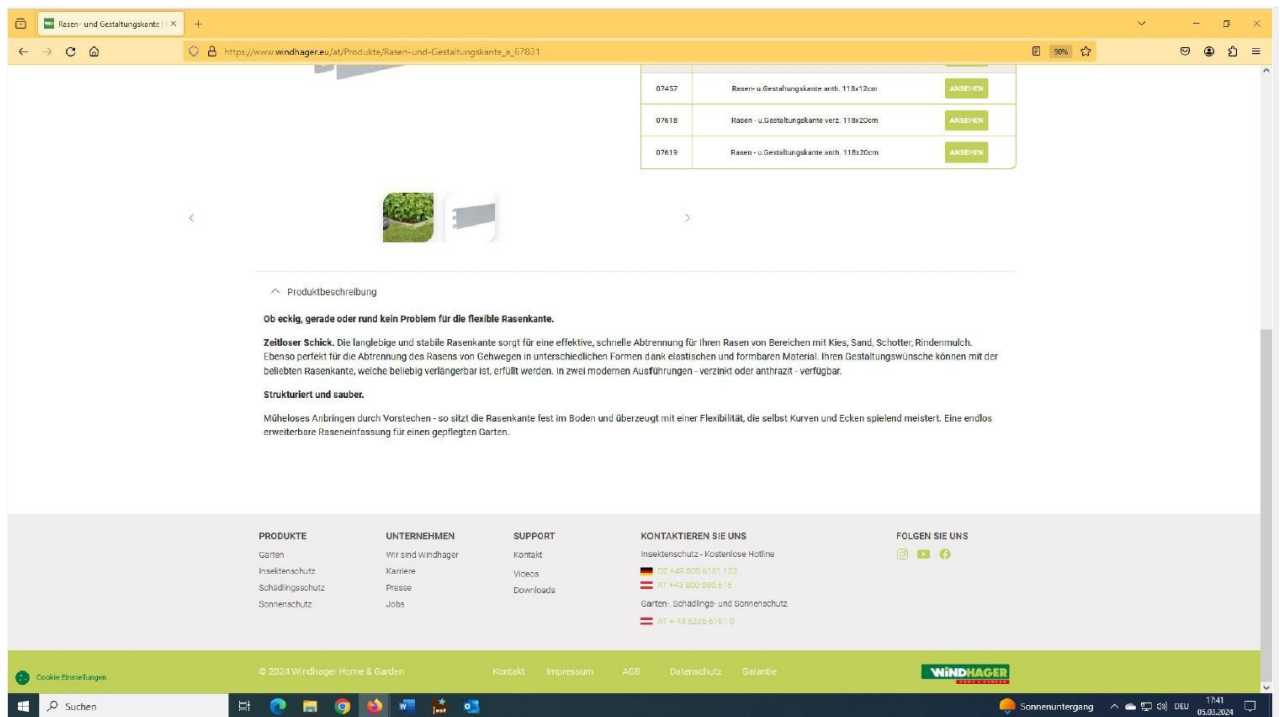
Rasen- und Gestaltungskante | ×

https://www.windhager.eu/at/Produkte/Rasen-und-Gestaltungskante_a_67831

90%

| 07457 | Rasen- u.Gestaltungskante anth. 118x12cm | ANSEHEN |
|---|---|---|
| 07618 | Rasen - u.Gestaltungskante verz. 118x20cm | ANSEHEN |
| 07619 | Rasen - u.Gestaltungskante anth. 118x20cm | ANSEHEN |

Produktbeschreibung

Ob eckig, gerade oder rund kein Problem für die flexible Rasenkante.

Zeitloser Schick. Die langlebige und stabile Rasenkante sorgt für eine effektive, schnelle Abtrennung für Ihren Rasen von Bereichen mit Kies, Sand, Schotter, Rindenmulch. Ebenso perfekt für die Abtrennung des Rasens von Gehwegen in unterschiedlichen Formen dank elastischen und formbaren Material. Ihren Gestaltungswünsche können mit der beliebten Rasenkante, welche beliebig verlängerbar ist, erfüllt werden. In zwei modernen Ausführungen - verzinkt oder anthrazit - verfügbar.

Strukturiert und sauber.

Müheloses Anbringen durch Vorstechen - so sitzt die Rasenkante fest im Boden und überzeugt mit einer Flexibilität, die selbst Kurven und Ecken spielend meistert. Eine endlos erweiterbare Raseneinfassung für einen gepflegten Garten.

PRODUKTE
Garten
Insektenschutz
Schädlingsschutz
Sonnenschutz

UNTERNEHMEN
Wir sind Windhager
Karriere
Presse
Jobs

SUPPORT
Kontakt
Videos
Downloads

KONTAKTIEREN SIE UNS
Insektenschutz - Kostenlose Hotline
DE +49 800 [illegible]
AT +43 800 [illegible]
Garten-, Schädlings- und Sonnenschutz
AT +43 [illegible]

FOLGEN SIE UNS

Cookie Einstellungen

© 2024 Windhager Home & Garden Kontakt Impressum AGB Datenschutz Garantie

WINDHAGER

Suchen

Sonnenuntergang DEU 17:41 05.03.2024